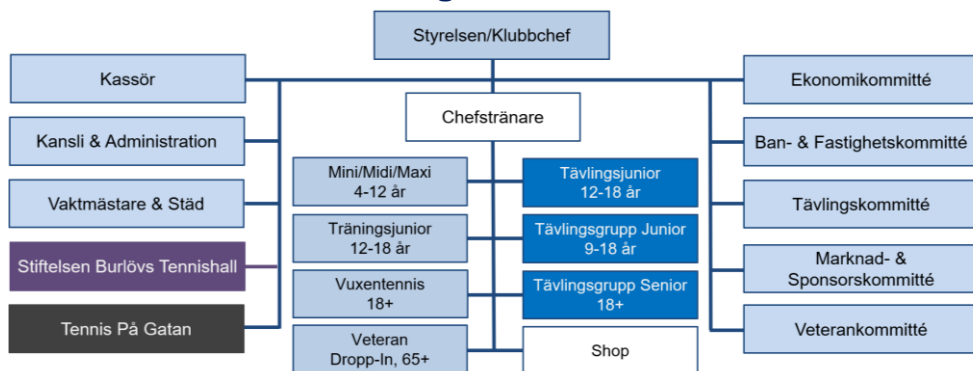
Styrelsen/Klubbchef

Kassör

Kansli & Administration

Vaktmästare & Städ

Stiftelsen Burlövs Tennishall

Tennis På Gatan

Chefstränare

Mini/Midi/Maxi 4-12 år

Träningsjunior 12-18 år

Vuxentennis 18+

Veteran Dropp-In, 65+

Tävlingsjunior 12-18 år

Tävlingsgrupp Junior 9-18 år

Tävlingsgrupp Senior 18+

Shop

Ekonomikommitté

Ban- & Fastighetskommitté

Tävlingskommitté

Marknad- & Sponsorskommitté

Veterankommitté